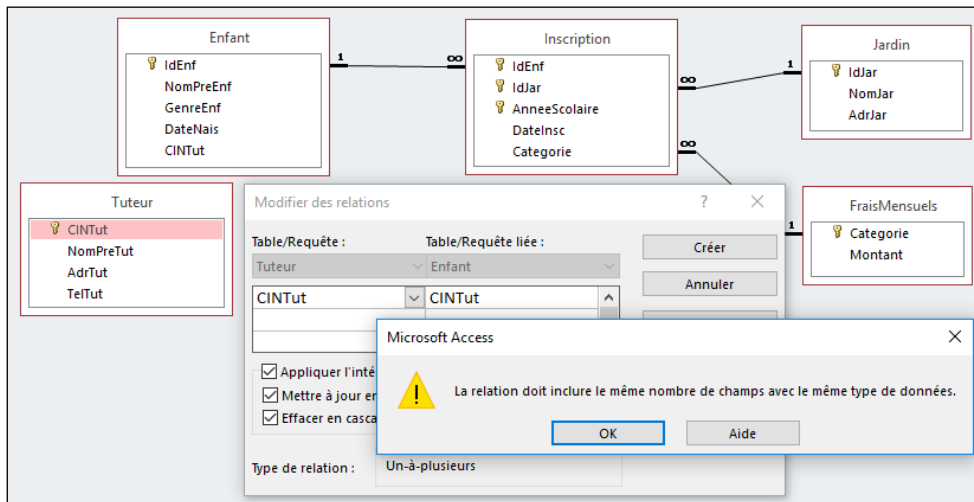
Enfant
IdEnf
NomPreEnf
GenreEnf
DateNais
CINTut

1 ∞

Inscription
IdEnf
IdJar
AnneeScolaire
DateInsc
Categorie

∞ 1

Jardin
IdJar
NomJar
AdrJar

∞

Tuteur
CINTut
NomPreTut
AdrTut
TelTut

Modifier des relations ? ✕

Table/Requête :
Tuteur
Table/Requête liée :
Enfant
CINTut
CINTut

Créer
Annuler

1

FraisMensuels
Categorie
Montant

Appliquer l'inté
Mettre à jour en
Effacer en casca

Type de relation :
Un-à-plusieurs

Microsoft Access ✕

La relation doit inclure le même nombre de champs avec le même type de données.

OK
Aide